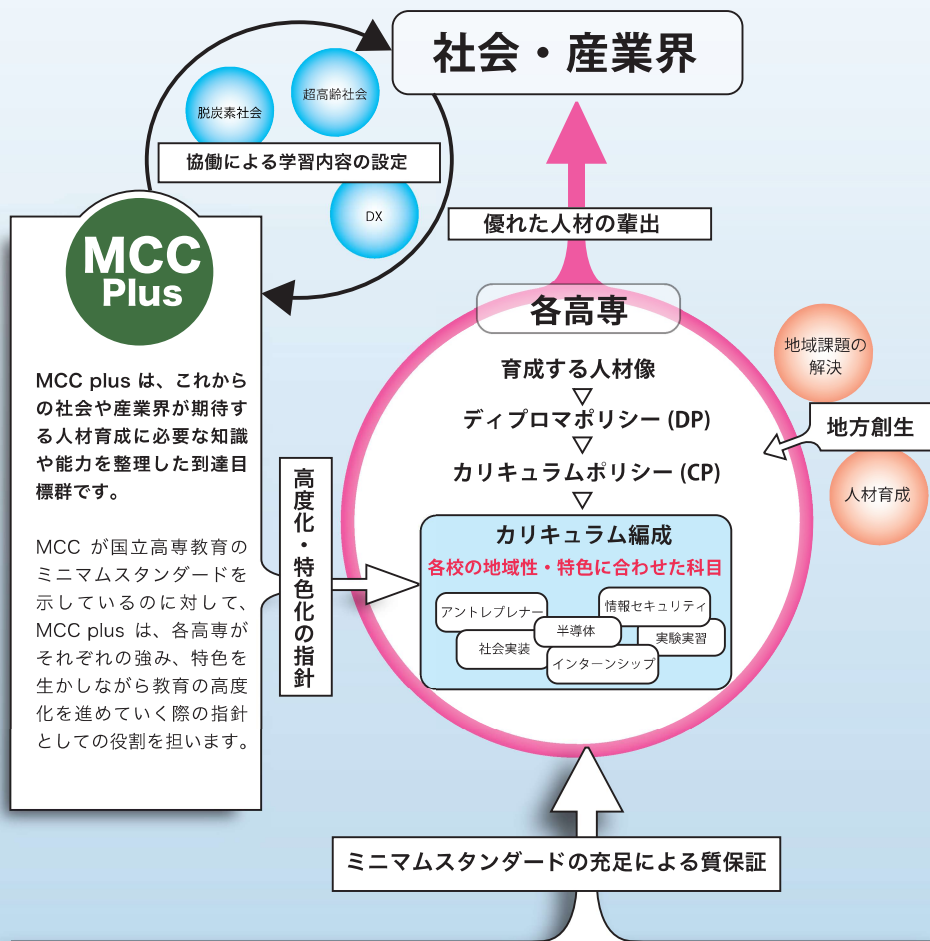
社会・産業界

脱炭素社会

超高齢社会

協働による学習内容の設定

DX

優れた人材の輩出

MCC Plus

MCC plus は、これからの社会や産業界が期待する人材育成に必要な知識や能力を整理した到達目標群です。

MCC が国立高専教育のミニマムスタンダードを示しているのに対して、MCC plus は、各高専がそれぞれの強み、特色を生かしながら教育の高度化を進めていく際の指針としての役割を担います。

高度化・特色化の指針

各高専

育成する人材像
▽
ディプロマポリシー (DP)
▽
カリキュラムポリシー (CP)
▽

カリキュラム編成
各校の地域性・特色に合わせた科目

アントレプレナー

情報セキュリティ

半導体

実験実習

社会実装

インターンシップ

地域課題の解決

地方創生

人材育成

ミニマムスタンダードの充足による質保証